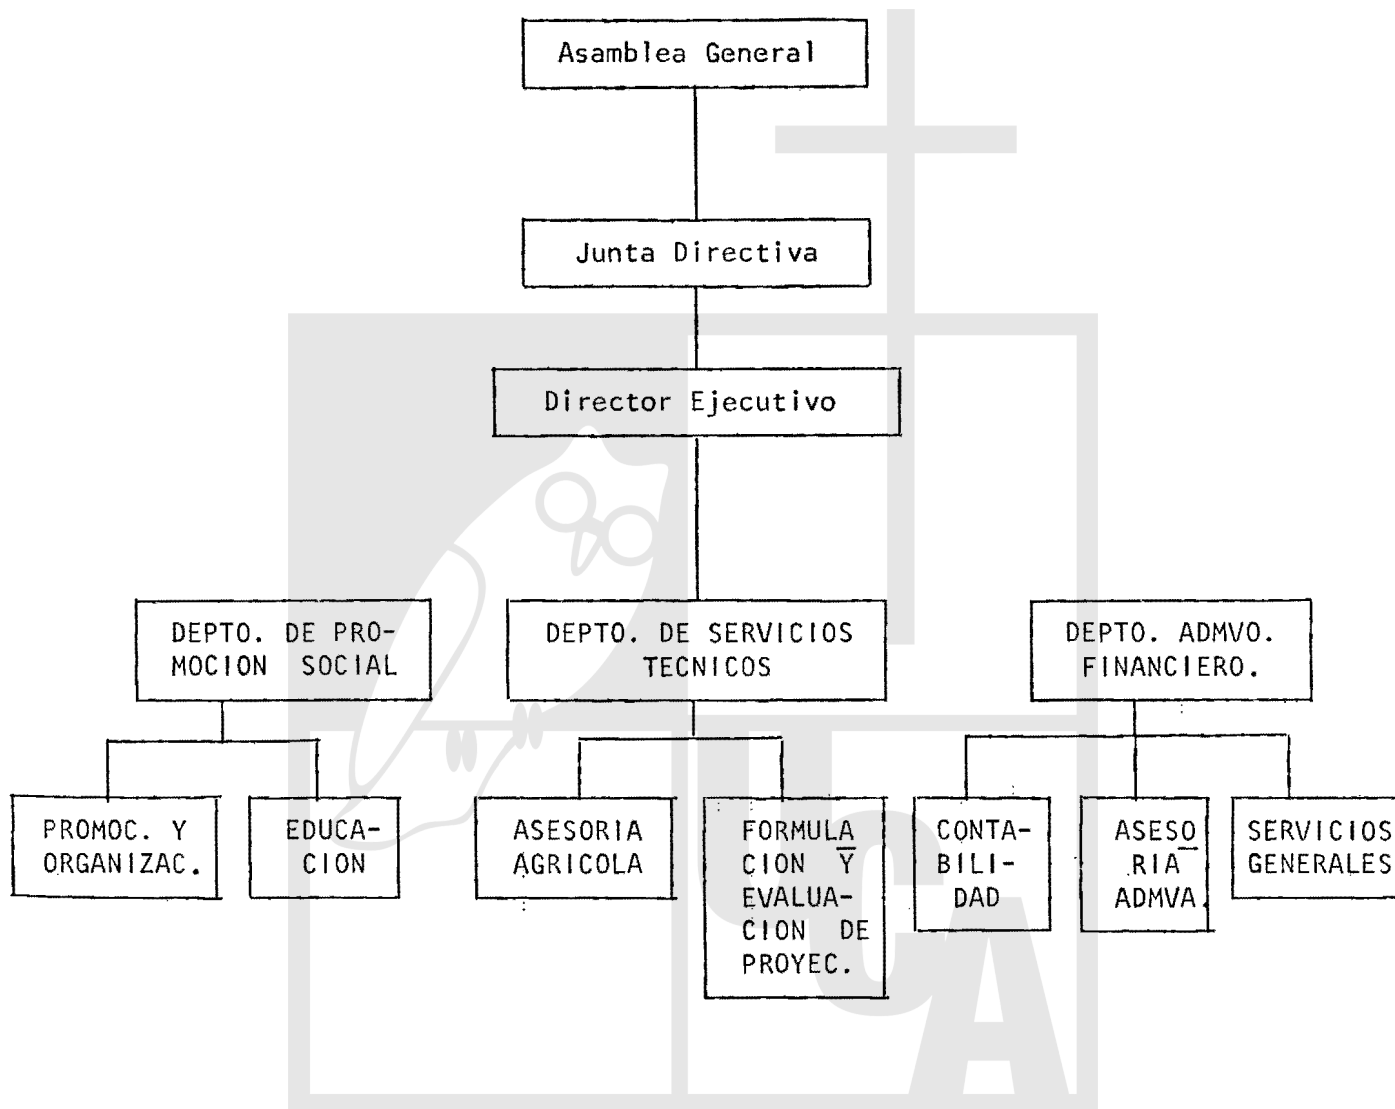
Asamblea General

Junta Directiva

Director Ejecutivo

DEPTO. DE PROMOCION SOCIAL

DEPTO. DE SERVICIOS TECNICOS

DEPTO. ADMVO. FINANCIERO.

PROMOC. Y ORGANIZAC.

EDUCACION

ASESORIA AGRICOLA

FORMULACION Y EVALUACION DE PROYEC.

CONTABILIDAD

ASESORIA ADMVA.

SERVICIOS GENERALES

UCA